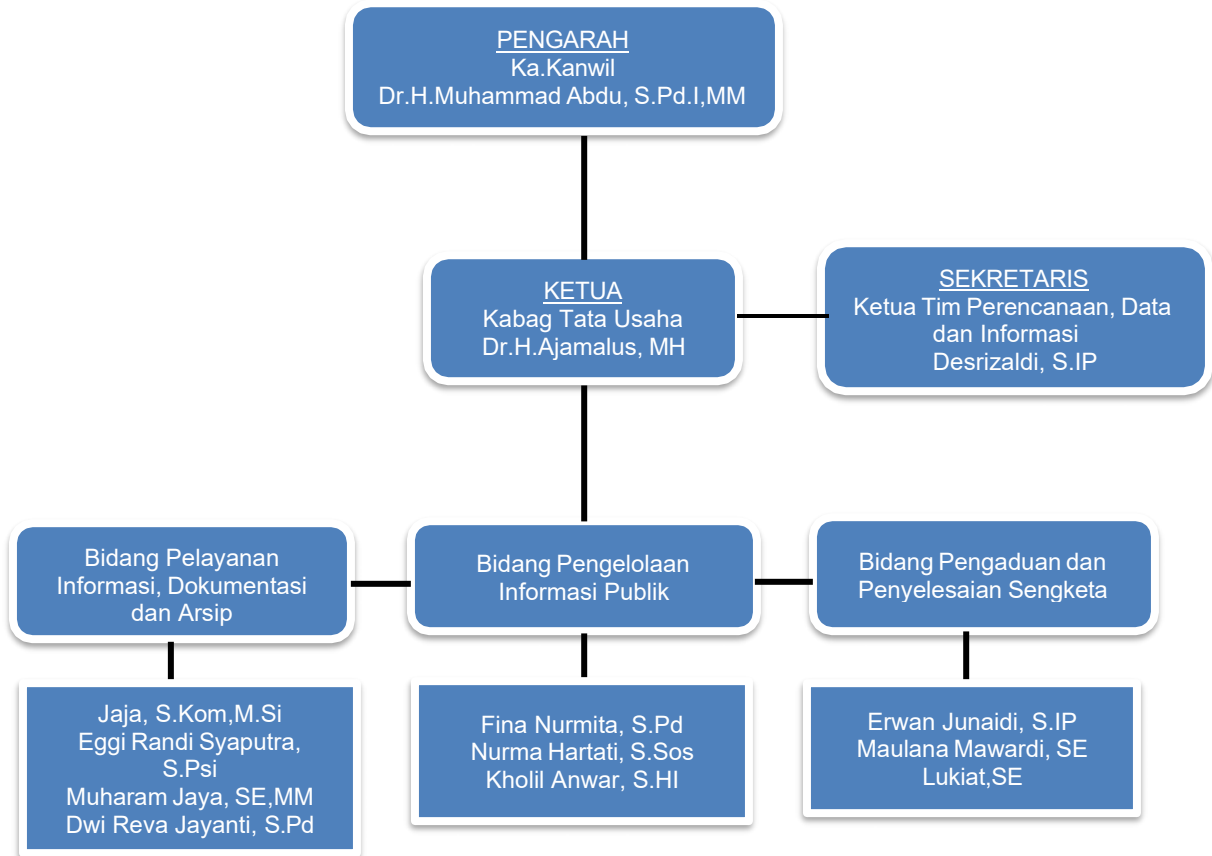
PENGARAH
Ka.Kanwil
Dr.H.Muhammad Abdu, S.Pd.I,MM

KETUA
Kabag Tata Usaha
Dr.H.Ajamalus, MH

SEKRETARIS
Ketua Tim Perencanaan, Data dan Informasi
Desrizaldi, S.IP

Bidang Pelayanan Informasi, Dokumentasi dan Arsip

Bidang Pengelolaan Informasi Publik

Bidang Pengaduan dan Penyelesaian Sengketa

Jaja, S.Kom,M.Si
Eggi Randi Syaputra, S.Psi
Muharam Jaya, SE,MM
Dwi Reva Jayanti, S.Pd

Fina Nurmita, S.Pd
Nurma Hartati, S.Sos
Kholil Anwar, S.HI

Erwan Junaidi, S.IP
Maulana Mawardi, SE
Lukiat,SE